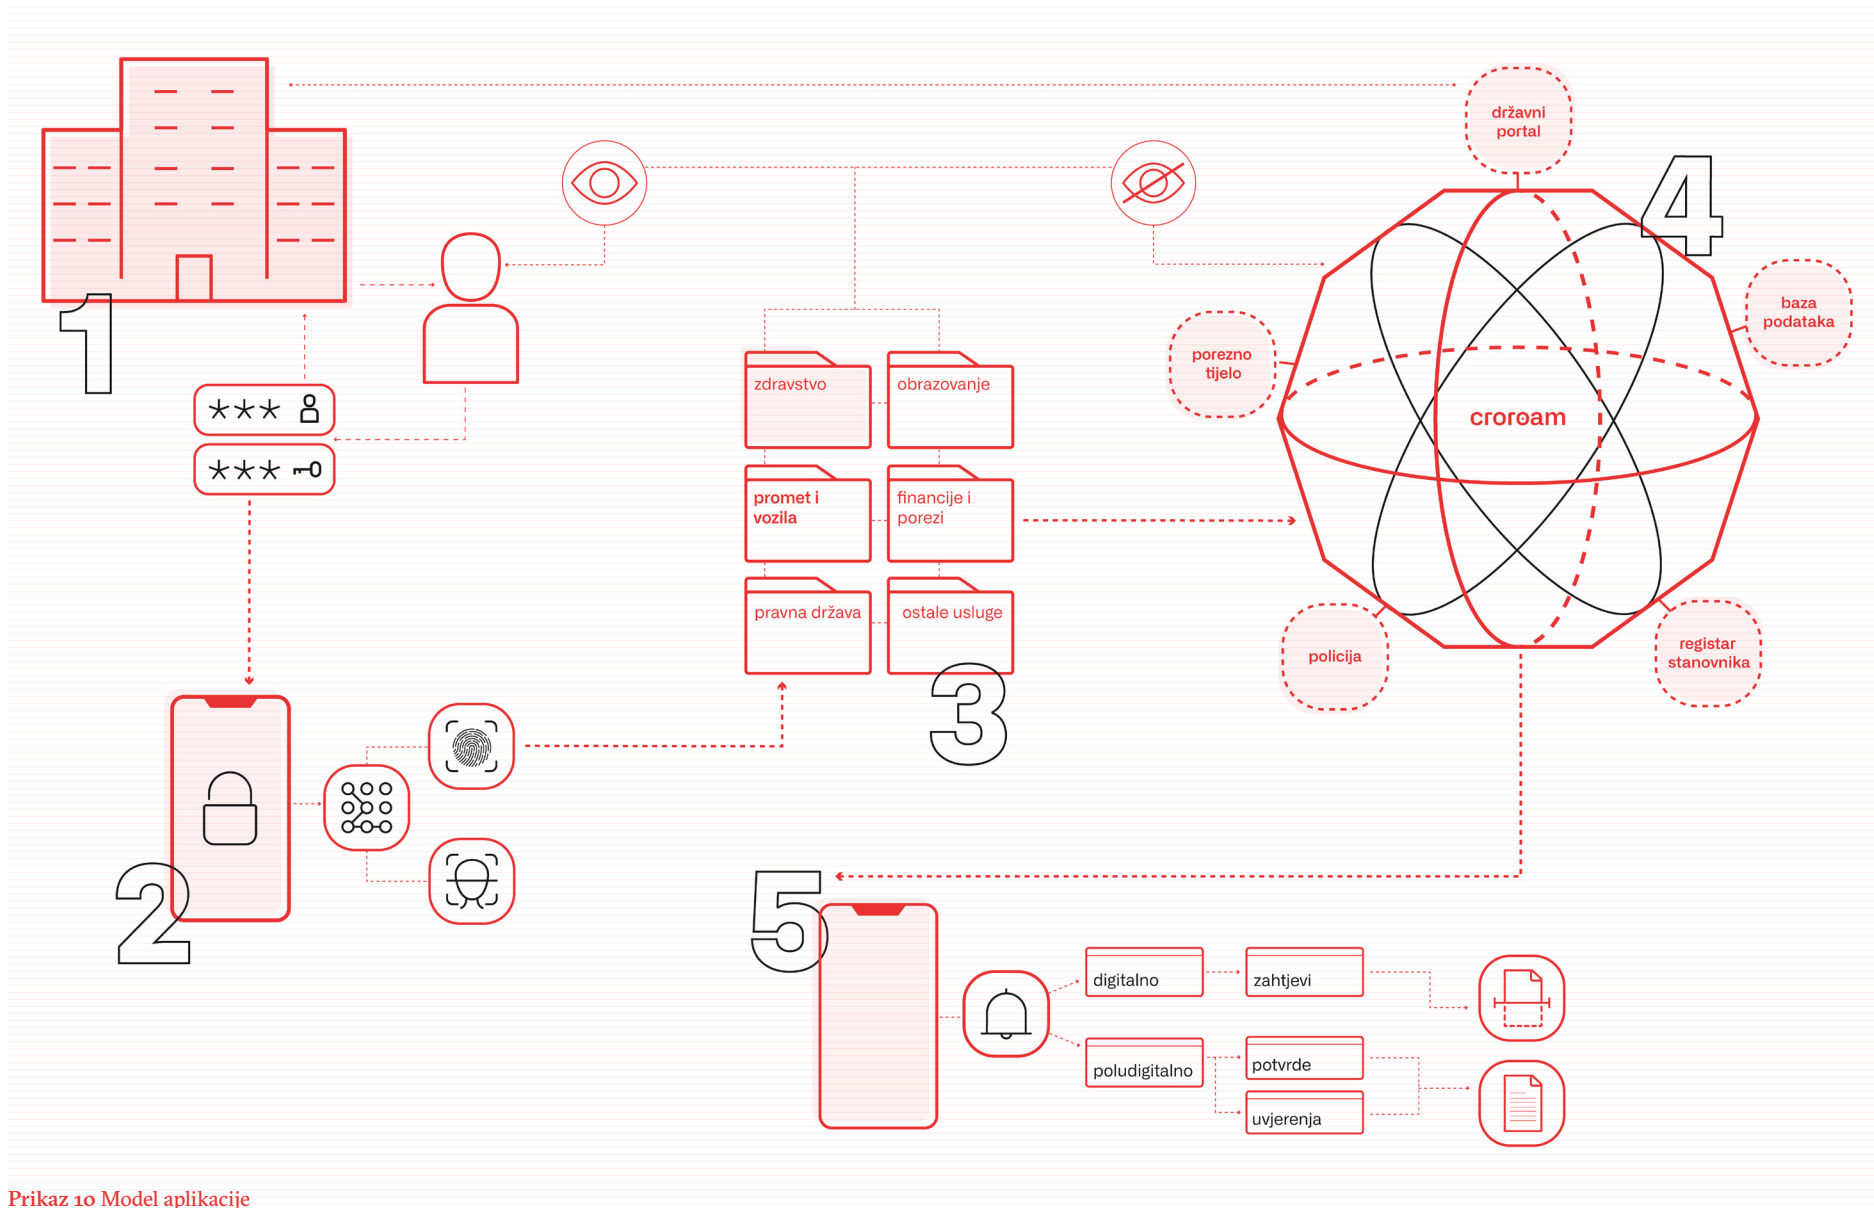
1

\*\*\*

\*\*\*

državni portal

4

baza podataka

porezno tijelo

croroam

policija

registar stanovnika

zdravstvo

obrazovanje

promet i vozila

financije i porezi

pravna država

ostale usluge

3

2

5

digitalno

zahtjevi

poludigitalno

potvrde

uvjerenja

Prikaz 10 Model aplikacije